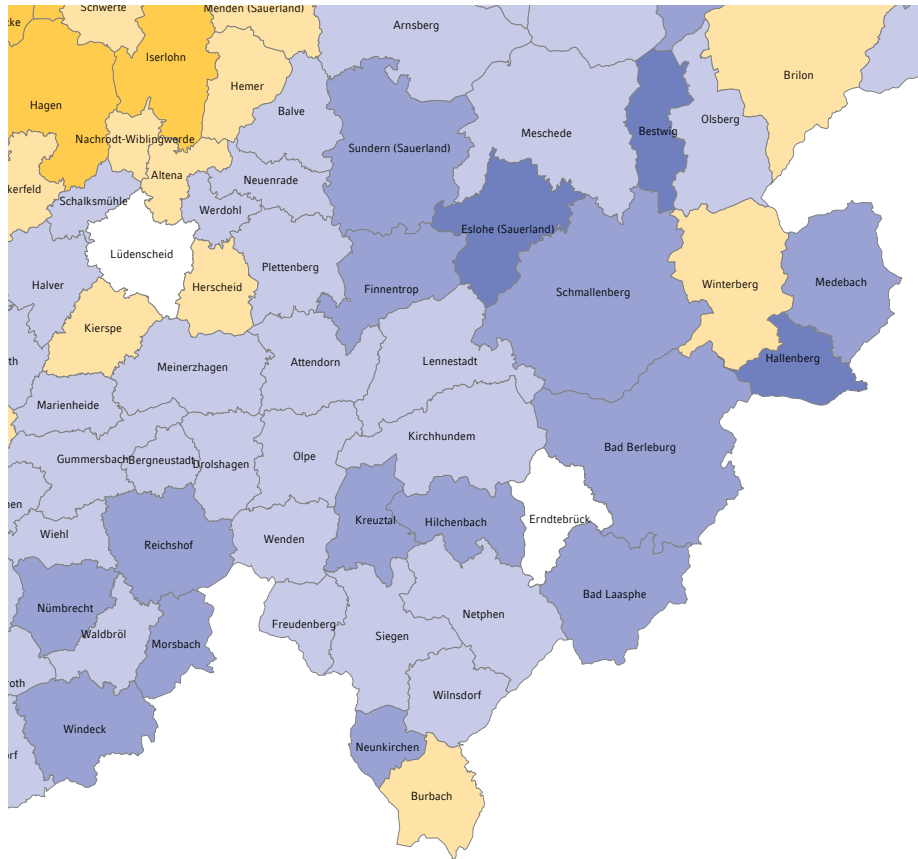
cke
Schwerte
Menden (Sauerland)
Arnsberg
Iserlohn
Brilon
Hagen
Hemer
Balve
Meschede
Bestwig
Olsberg
Nachrodt-Wiblingwerde
Sundern (Sauerland)
Altena
Neuenrade
kerfeld
Schalksmühle
Werdohl
Eslohe (Sauerland)
Lüdenscheid
Plettenberg
Winterberg
Medebach
Halver
Herscheid
Finnentrop
Schmallenberg
Kierspe
th
Hallenberg
Meinerzhagen
Attendorn
Lennestadt
Marienheide
Kirchhundem
Gummersbach
Bergneustadt
Drolshagen
Olpe
Bad Berleburg
hen
Kreuztal
Hilchenbach
Erndtebrück
Wiehl
Reichshof
Wenden
Nümbrecht
Bad Laasphe
Netphen
Freudenberg
Waldbröl
Siegen
Morsbach
roth
Wilnsdorf
Windeck
Neunkirchen
orf
Burbach